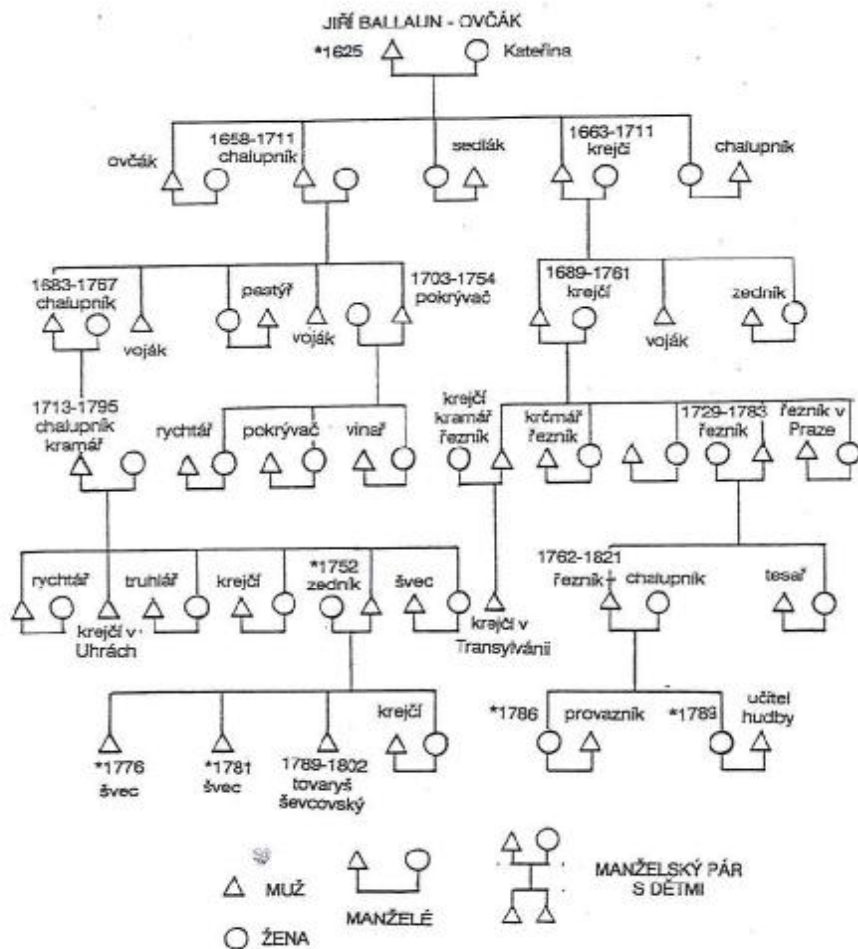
JIŘÍ BALLAUN - OVČÁK

*1625 Kateřina

ovčák

1658-1711 chalupník

sedlák

1663-1711 krejčí

chalupník

1683-1767 chalupník

voják

pastýř

voják

1703-1754 pokrývač

1689-1761 krejčí

voják

zedník

1713-1795 chalupník kramář

rychtář

pokrývač

vinař

krejčí kramář řezník

krčmář řezník

1729-1783 řezník

řezník v Praze

rychtář

krejčí v Uhrách

truhlář

krejčí

*1752 zedník

švec

krejčí v Transylvánii

1762-1821 řezník + chalupník

tesař

*1776 švec

*1781 švec

1789-1802 tovaryš ševcovský

krejčí

*1786

provazník

*1789

učitel hudby

MUŽ

ŽENA

MANŽELÉ

MANŽELSKÝ PÁR S DĚTMI